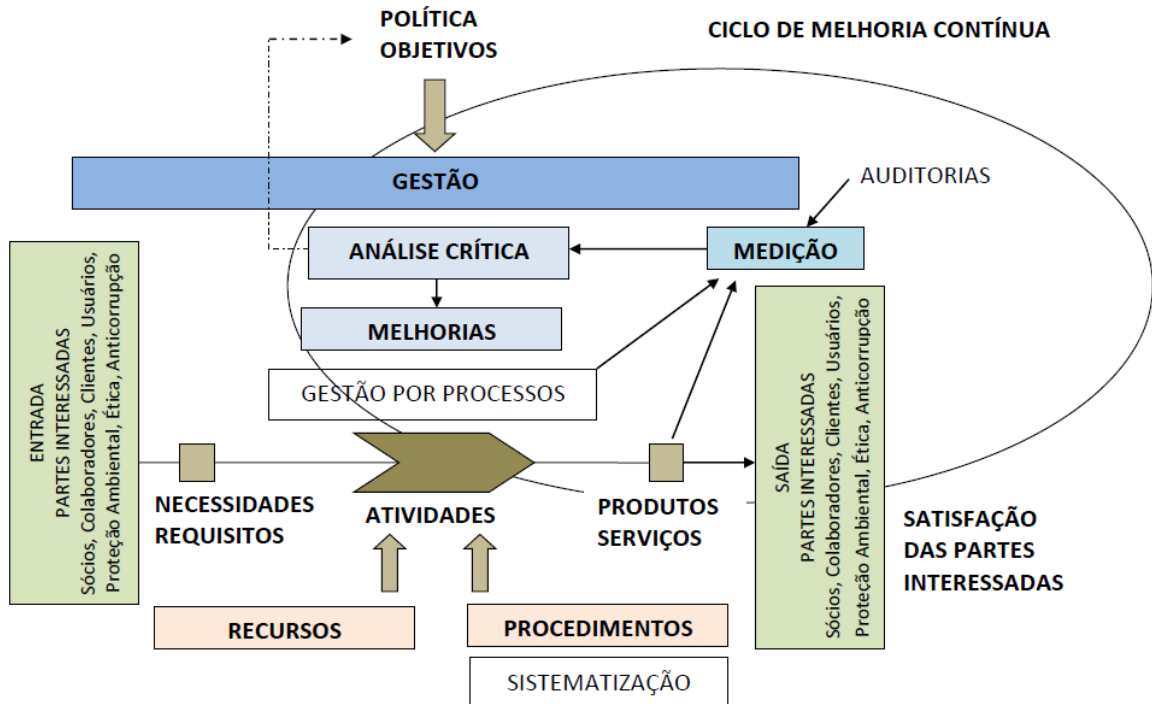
POLÍTICA
OBJETIVOS

CICLO DE MELHORIA CONTÍNUA

GESTÃO

AUDITORIAS

ENTRADA
PARTES INTERESSADAS
Sócios, Colaboradores, Clientes, Usuários, Proteção Ambiental, Ética, Anticorrupção

ANÁLISE CRÍTICA

MEDIÇÃO

MELHORIAS

GESTÃO POR PROCESSOS

SAÍDA
PARTES INTERESSADAS
Sócios, Colaboradores, Clientes, Usuários, Proteção Ambiental, Ética, Anticorrupção

NECESSIDADES
REQUISITOS

ATIVIDADES

PRODUTOS
SERVIÇOS

SATISFAÇÃO
DAS PARTES
INTERESSADAS

RECURSOS

PROCEDIMENTOS

SISTEMATIZAÇÃO